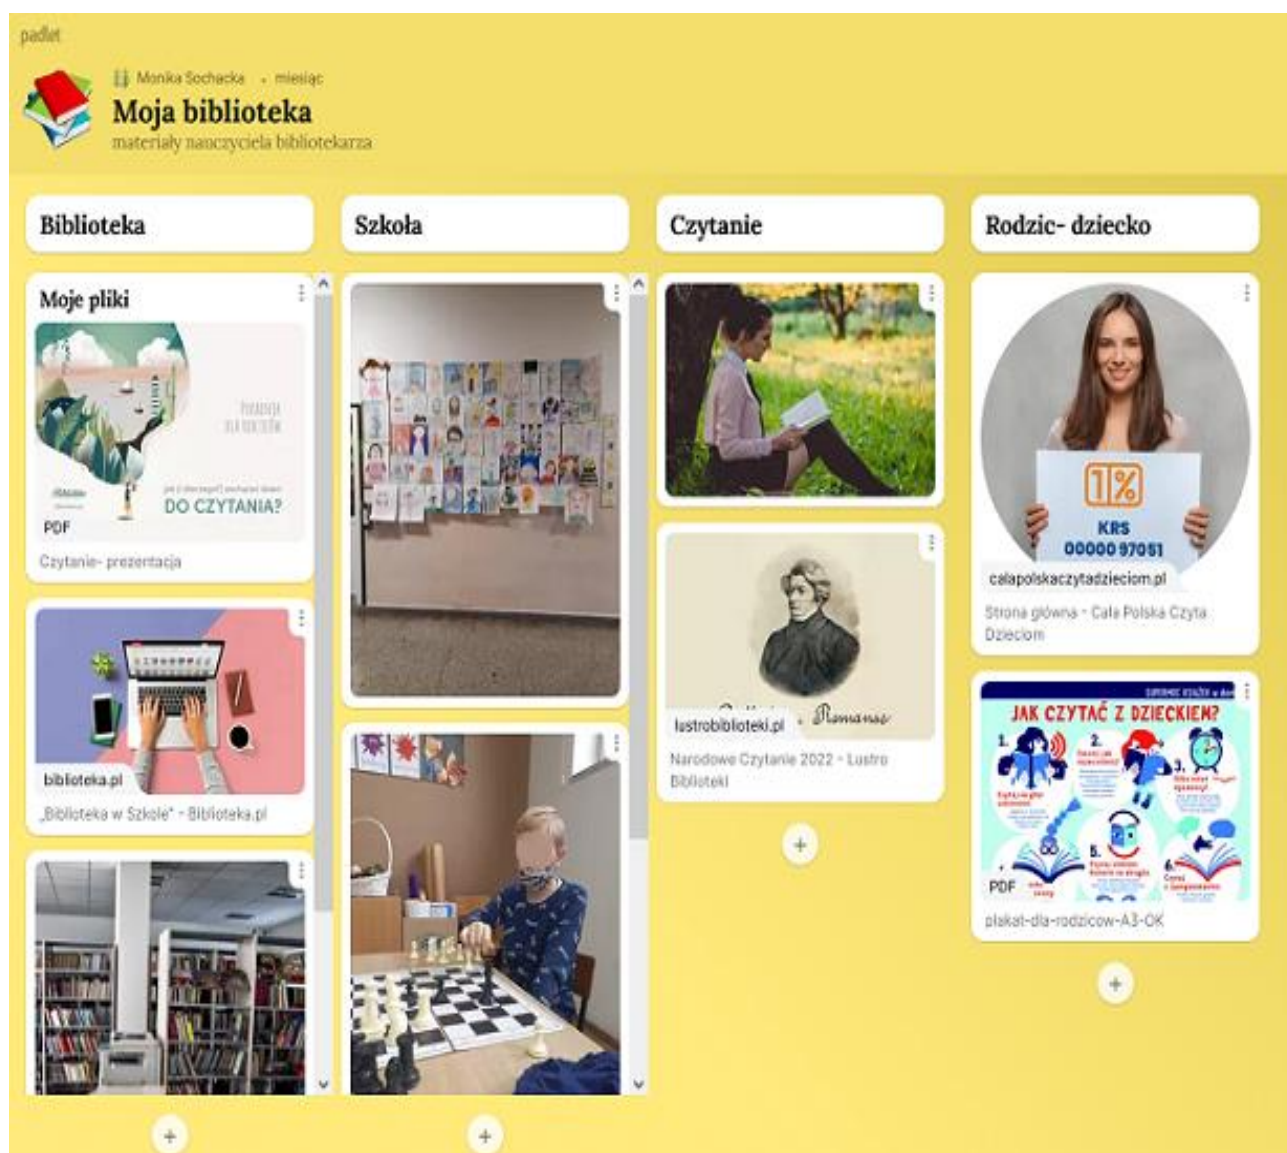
padlet

Monika Sochacka • miesiąc

Moja biblioteka

materiały nauczyciela bibliotekarza

Biblioteka

Moje pliki

PORADNIK DLA RODZICÓW

DO CZYTANIA?

PDF

Czytanie- prezentacja

biblioteka.pl

„Biblioteka w Szkole" - Biblioteka.pl

+

Szkoła

+

Czytanie

lustrobiblioteki.pl

Romantyczność

Narodowe Czytanie 2022 - Lustro Biblioteki

+

Rodzic- dziecko

1%

KRS

0000097051

calapolskaczytadzieciom.pl

Strona główna - Cała Polska Czyta Dzieciom

JAK CZYTAĆ Z DZIECKIEM?

1.

2.

3.

5.

6.

PDF

plakat-dla-rodzicow-A3-OK

+